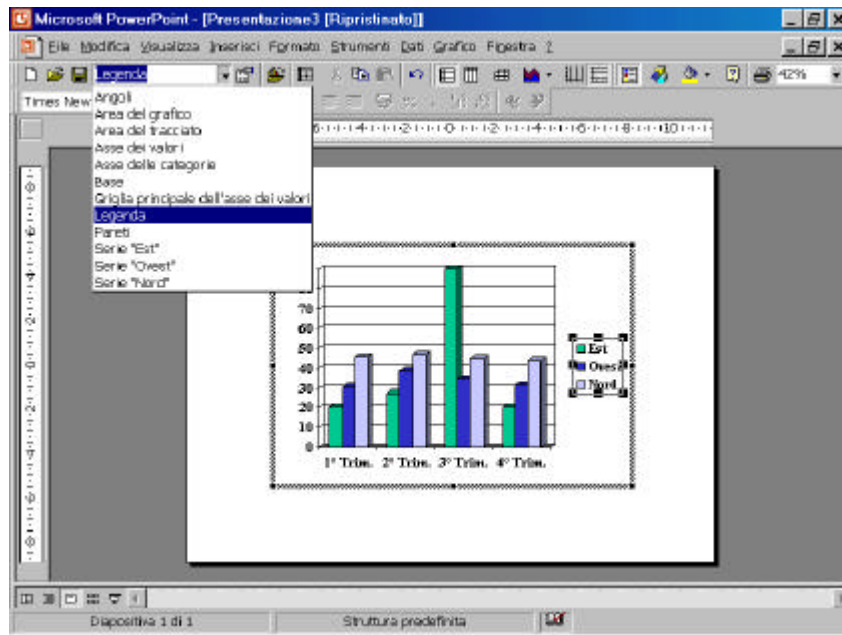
Microsoft PowerPoint - [Presentazione3 [Ripristinato]]

File Modifica Visualizza Inserisci Formato Strumenti Dati Grafico Finestra ?

Legenda

42%

Times New

Angoli
Area del grafico
Area del tracciato
Asse dei valori
Asse delle categorie
Base
Griglia principale dell'asse dei valori
Legenda
Pareti
Serie "Est"
Serie "Ovest"
Serie "Nord"

70
60
50
40
30
20
10
0

1° Trim. 2° Trim. 3° Trim. 4° Trim.

Est
Ovest
Nord

Diapositiva 1 di 1
Struttura predefinita